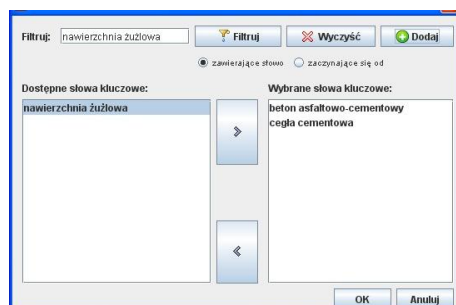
Filtruj: nawierzchnia żużlowa

Filtruj

Wyczyść

Dodaj

zawierające słowo

zaczynające się od

Dostępne słowa kluczowe:

nawierzchnia żużlowa

>

<

Wybrane słowa kluczowe:

beton asfaltowo-cementowy
cegła cementowa

OK

Anuluj